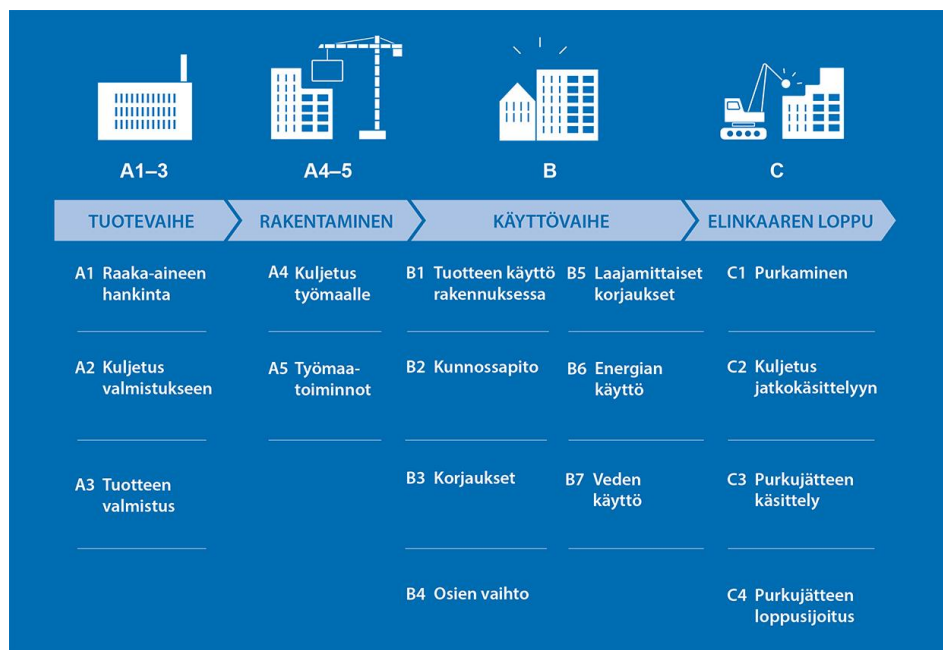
A1–3
A4–5
B
C

TUOTEVAIHE
RAKENTAMINEN
KÄYTTÖVAIHE
ELINKAAREN LOPPU

A1 Raaka-aineen hankinta

A2 Kuljetus valmistukseen

A3 Tuotteen valmistus

A4 Kuljetus työmaalle

A5 Työmaa-toiminnot

B1 Tuotteen käyttö rakennuksessa

B2 Kunnossapito

B3 Korjaukset

B4 Osien vaihto

B5 Laajamittaiset korjaukset

B6 Energian käyttö

B7 Veden käyttö

C1 Purkaminen

C2 Kuljetus jatkokäsittelyyn

C3 Purkujätteen käsittely

C4 Purkujätteen loppusijoitus